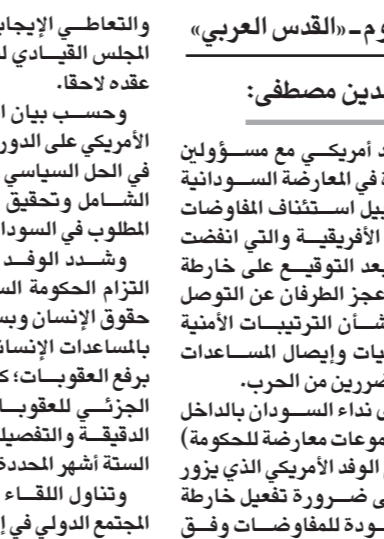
والتعاطـي الإيجاب
المجلس القيـادي ل
عقده لاحقا.

وحسـب بيان ا
الأمريكي على الدور
في الحل السياسي
الشـامل وتحقيق
المطلوب في السودا

وشـدد الوفـد
التزام الحكومة الس
حقوق الإنسان وبس
بالمساعدات الإنساني
برفع العقوبات؛ ك
الجزئـي للعقوبـا
الدقيقة والتفصيل
الستة أشهر المحدد

وتناول اللقـاء
المجتمع الدولي في إ

وم-«القدس العربي»

دين مصطفى:

د أمريكـي مع مسـؤولين
ة في المعارضة السـودانية
بيل اسـتئناف المفاوضات
الأفريقيـة والتي انفضت
بعد التوقيـع على خارطة
عجز الطرفان عن التوصل
شـأن الترتيبـات الأمنية
يات وإيصال المسـاعدات
ضررين من الحرب.
ن نداء السـودان بالداخل
موعات معارضة للحكومة)
الوفد الأمريكي الذي يزور
ى ضـرورة تفعيل خارطة
ـودة للمفاوضـات وفـق